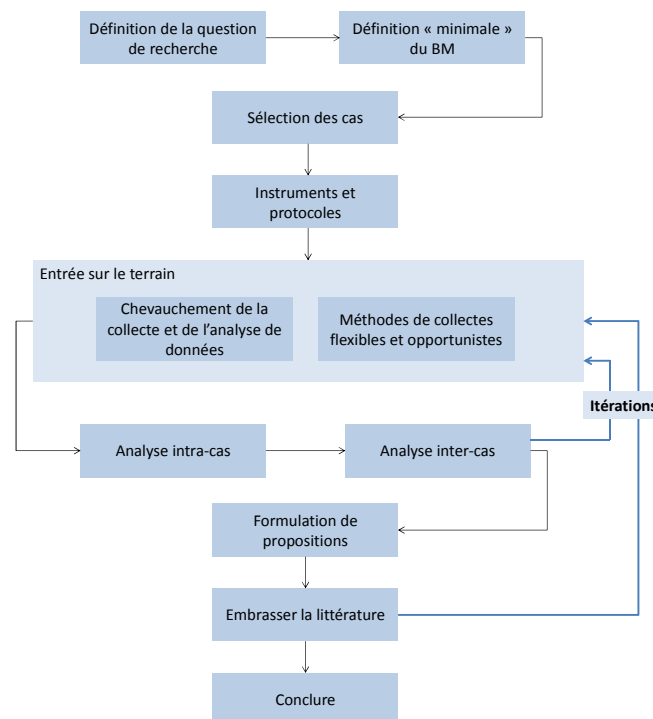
Définition de la question de recherche

Définition « minimale » du BM

Sélection des cas

Instruments et protocoles

Entrée sur le terrain

Chevauchement de la collecte et de l'analyse de données

Méthodes de collectes flexibles et opportunistes

Itérations

Analyse intra-cas

Analyse inter-cas

Formulation de propositions

Embrasser la littérature

Conclure